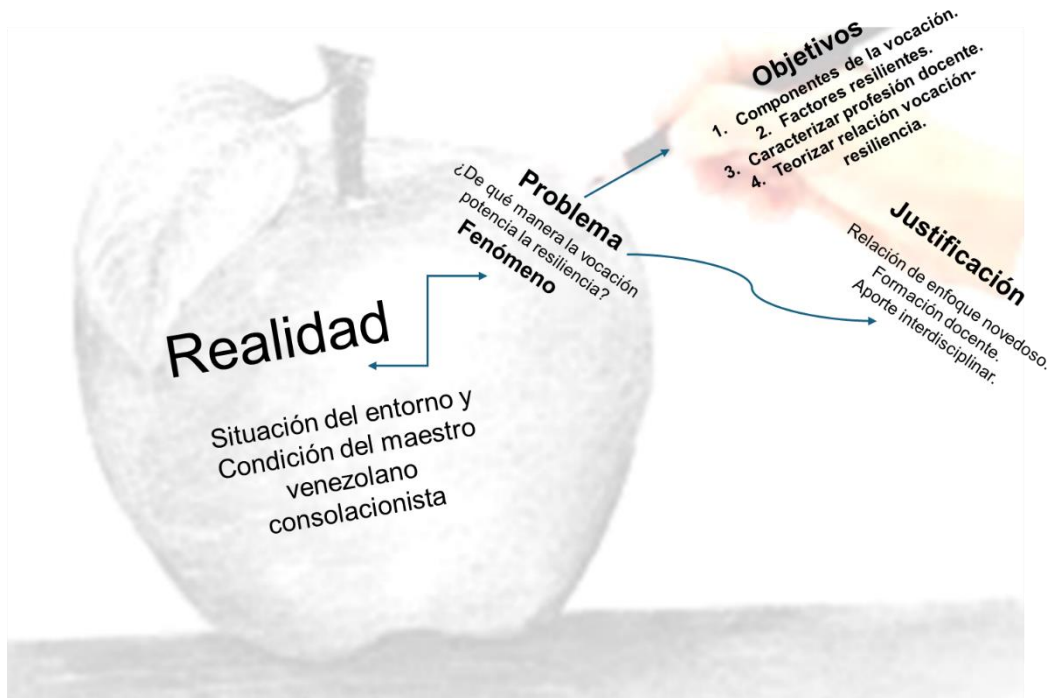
Realidad

Situación del entorno y Condición del maestro venezolano consolacionista

Fenómeno

Problema

¿De qué manera la vocación potencia la resiliencia?

Objetivos

1. Componentes de la vocación.
2. Factores resilientes.
3. Caracterizar profesión docente.
4. Teorizar relación vocación-resiliencia.

Justificación

Relación de enfoque novedoso.
Formación docente.
Aporte interdisciplinar.